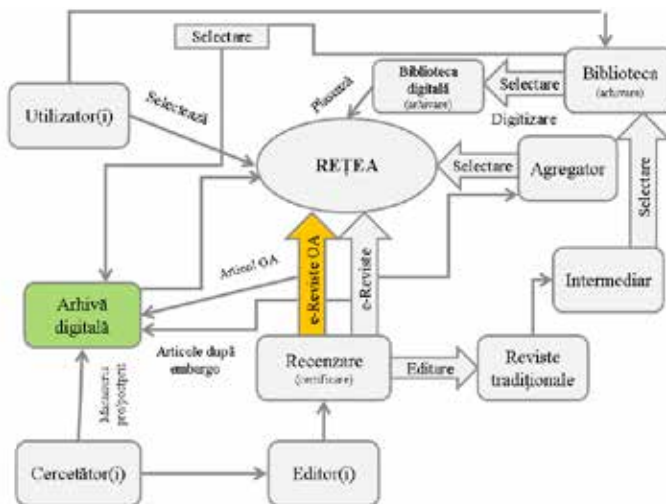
Selectare

Bibliotecă (arhivare)

Utilizator(i)

Selectează

Plasează

Biblioteca digitală (arhivare)

Selectare

Digitizare

REȚEA

Selectare

Agregator

Selectare

Articol OA

e-Reviste OA

e-Reviste

Intermediar

Arhivă digitală

Articole după embargo

Recenzare (certificare)

Editare

Reviste tradiționale

Manuscrise pre/postprint

Cercetător(i)

Editor(i)